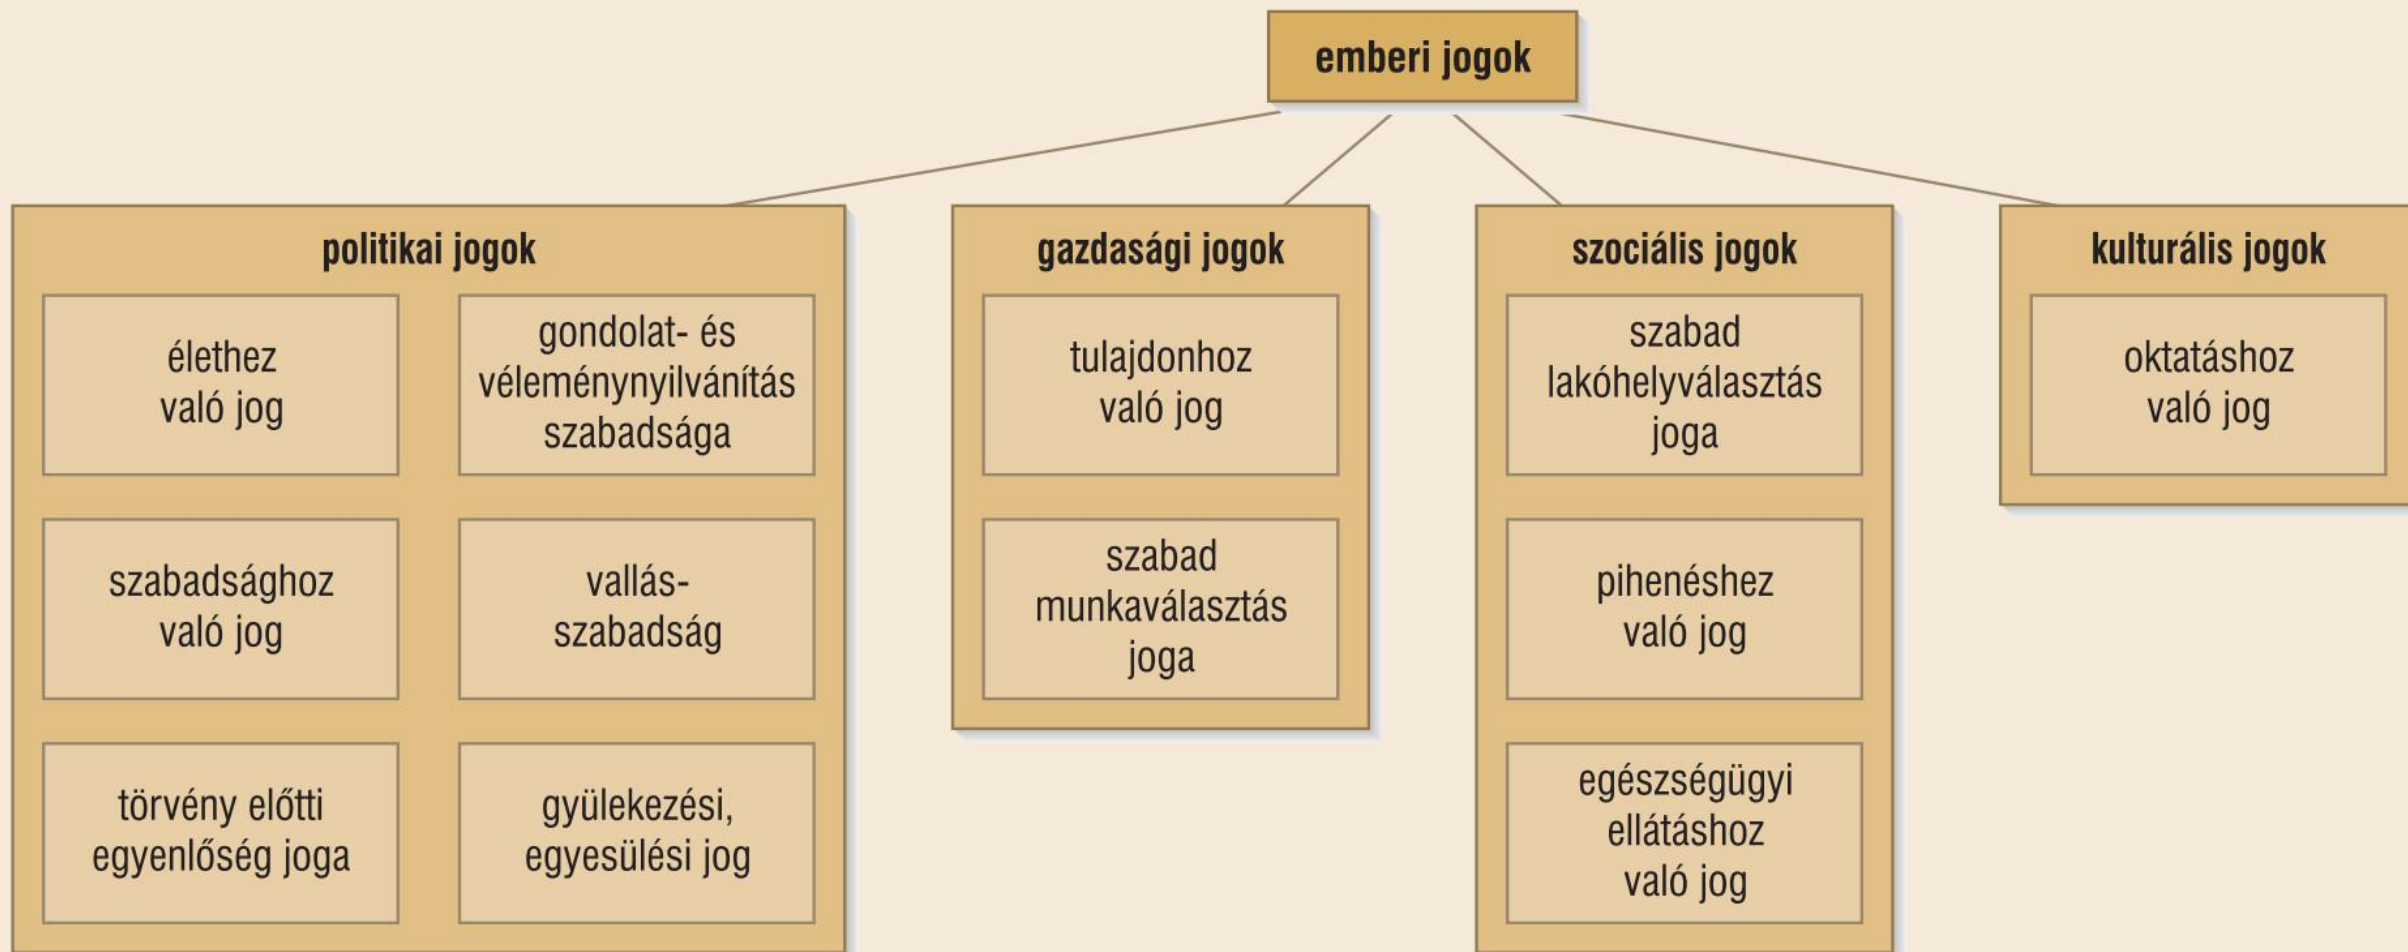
emberi jogok

politikai jogok

élethez való jog

gondolat- és véleménynyilvánítás szabadsága

szabadsághoz való jog

vallásszabadság

törvény előtti egyenlőség joga

gyülekezési, egyesülési jog

gazdasági jogok

tulajdonhoz való jog

szabad munkaválasztás joga

szociális jogok

szabad lakóhelyválasztás joga

pihenéshez való jog

egészségügyi ellátáshoz való jog

kulturális jogok

oktatáshoz való jog